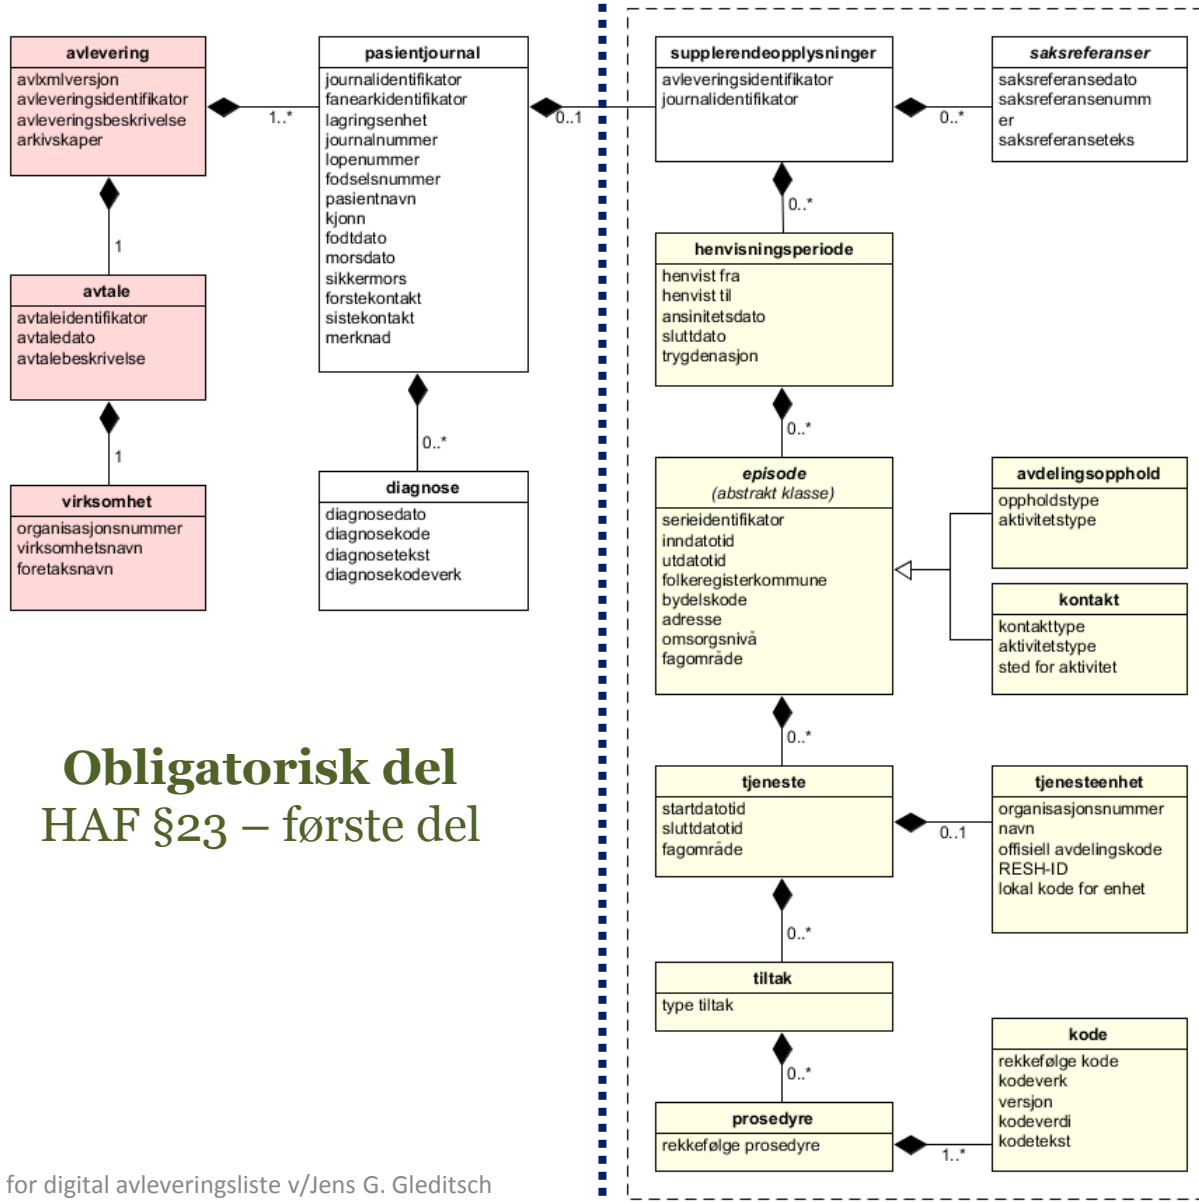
avlevering
avlxmlversjon
avleveringsidentifikator
avleveringsbeskrivelse
arkivskaper

1..*

1

avtale
avtaleidentifikator
avtaledato
avtalebeskrivelse

1

virksomhet
organisasjonsnummer
virksomhetsnavn
foretaksnavn

pasientjournal
journalidentifikator
fanearkidentifikator
lagringsenhet
journalnummer
lopenummer
fodselsnummer
pasientnavn
kjonn
fodtdato
morsdato
sikkermors
forstekontakt
sistekontakt
merknad

0..*

diagnose
diagnosedato
diagnosekode
diagnosetekst
diagnosekodeverk

0..1

Obligatorisk del
HAF §23 – første del

supplerendeopplysninger
avleveringsidentifikator
journalidentifikator

0..*

saksreferanser
saksreferansedato
saksreferansenummer
saksreferansetekst

0..*

henvisningsperiode
henvist fra
henvist til
ansinitetsdato
sluttdato
trygdenasjon

0..*

episode
(abstrakt klasse)
serieidentifikator
inndatotid
utdatotid
folkeregisterkommune
bydelskode
adresse
omsorgsnivå
fagområde

avdelingsopphold
oppholdstype
aktivitetstype

kontakt
kontakttype
aktivitetstype
sted for aktivitet

0..*

tjeneste
startdatotid
sluttdatotid
fagområde

0..1

tjenesteenhet
organisasjonsnummer
navn
offisiell avdelingskode
RESH-ID
lokal kode for enhet

0..*

tiltak
type tiltak

0..*

prosedyre
rekkefølge prosedyre

1..*

kode
rekkefølge kode
kodeverk
versjon
kodeverdi
kodetekst

for digital avleveringsliste v/Jens G. Gleditsch